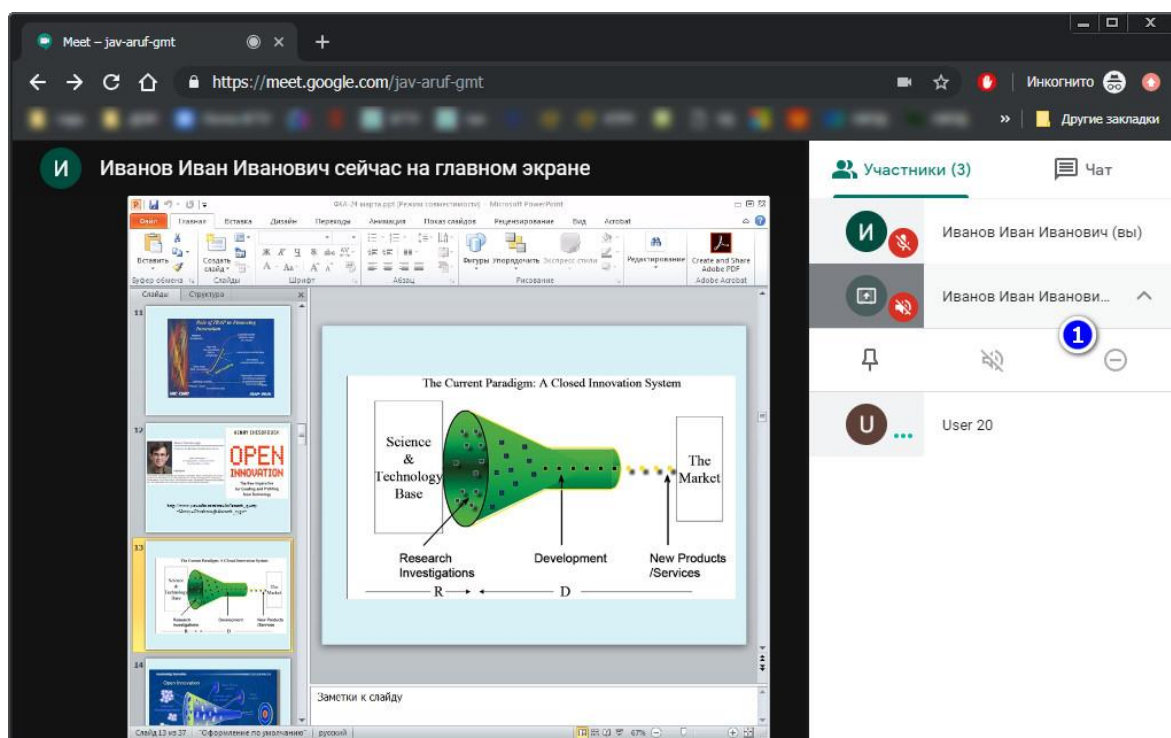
Meet – jav-aruf-gmt

https://meet.google.com/jav-aruf-gmt

Инкогнито

Другие закладки

И Иванов Иван Иванович сейчас на главном экране

Участники (3)

Чат

Иванов Иван Иванович (вы)

Иванов Иван Иванови...

1

User 20

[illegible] - Microsoft PowerPoint

Файл Главная Вставка Дизайн Переходы Анимация Показ слайдов Рецензирование Вид Acrobat

Вставить Создать слайд Фигуры Упорядочить Экспресс-стили Редактирование Create and Share Adobe PDF

Буфер обмена Слайды Шрифт Абзац Рисование Adobe Acrobat

Слайды Структура

11

12

OPEN INNOVATION

13

14

The Current Paradigm: A Closed Innovation System

Science & Technology Base

The Market

Research Investigations

Development

New Products /Services

R

D

Заметки к слайду

Слайд 13 из 37 "Оформление по умолчанию" русский 67%